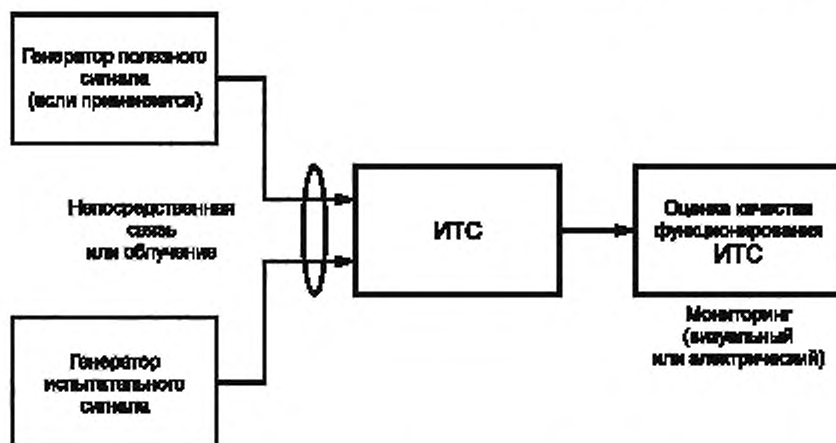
Генератор полезного сигнала (если применяется)

Непосредственная связь или облучение

Генератор испытательного сигнала

ИТС

Оценка качества функционирования ИТС

Мониторинг (визуальный или электрический)